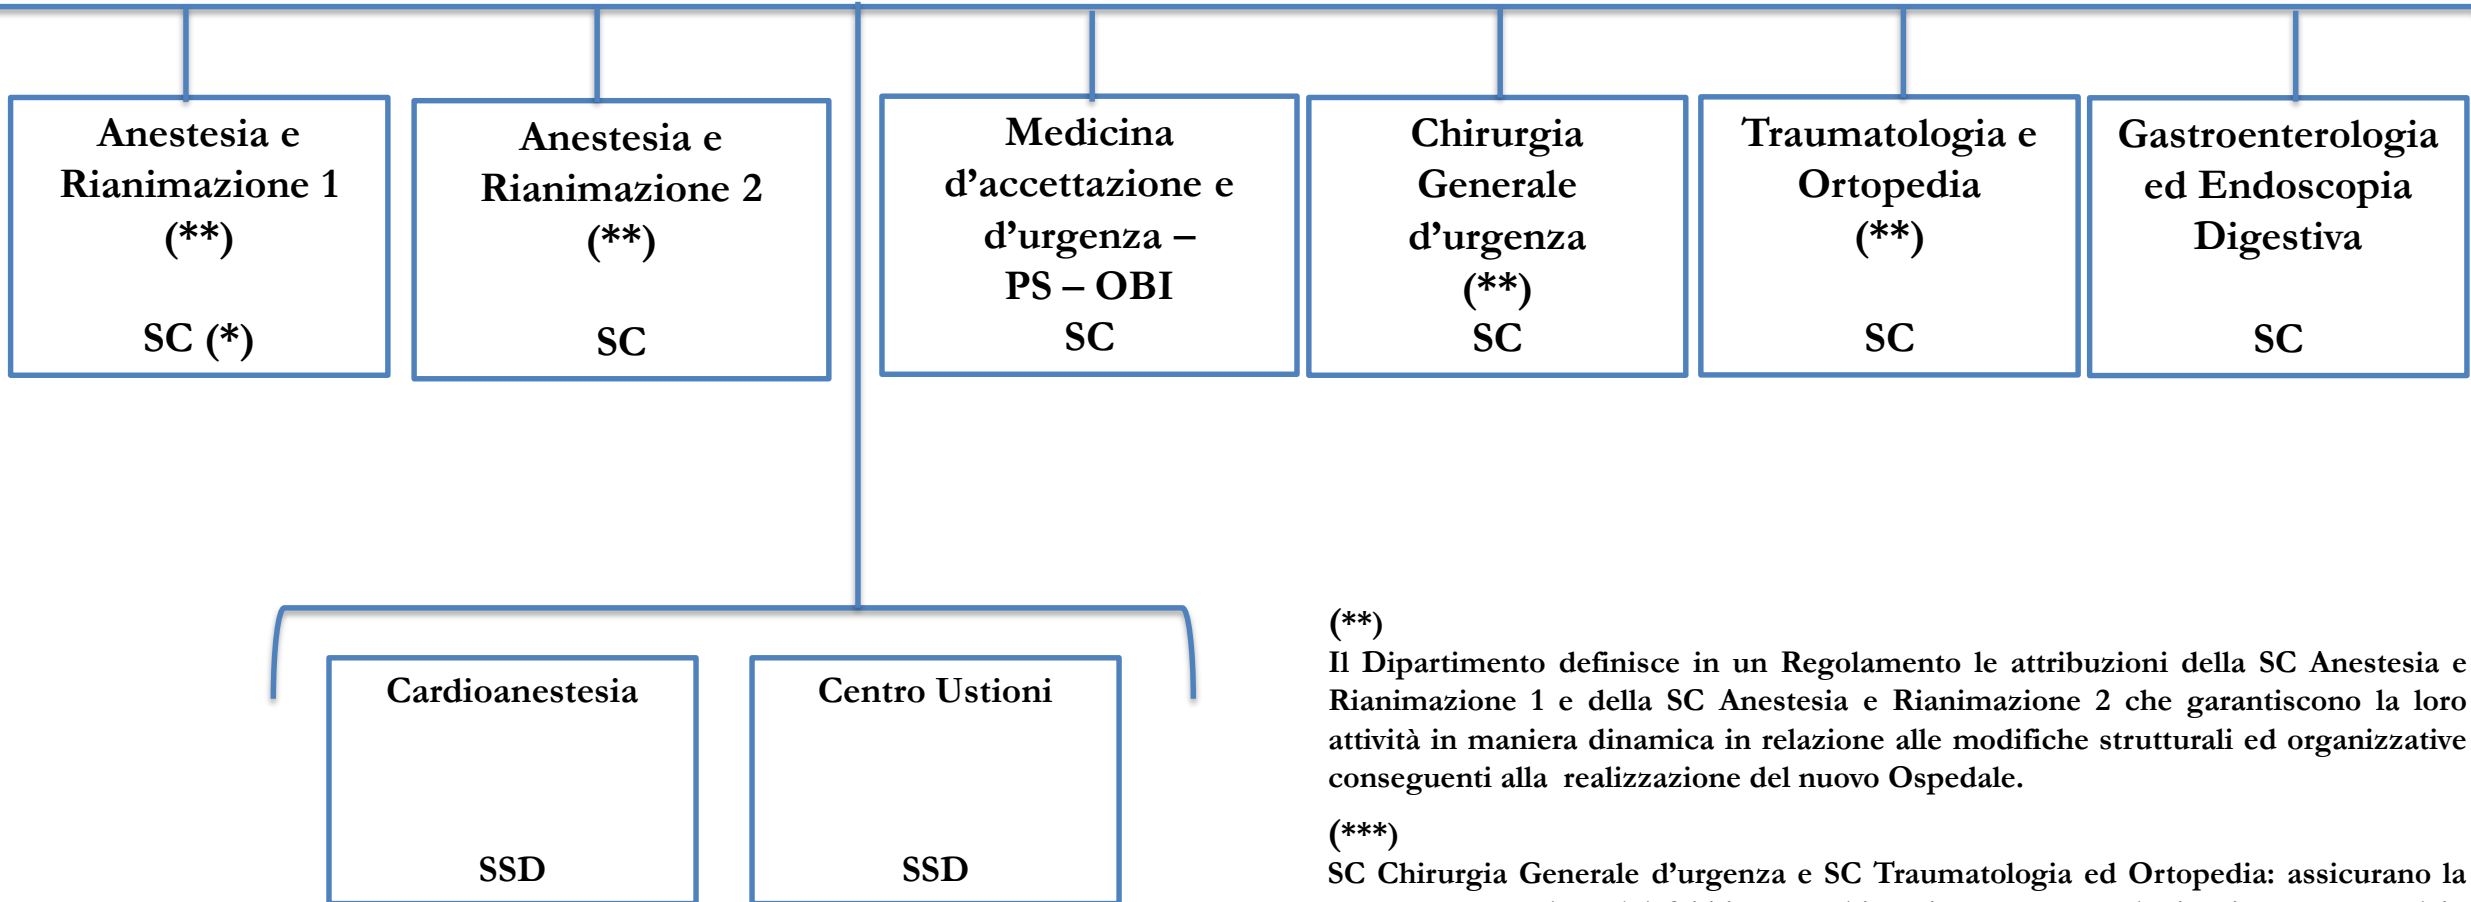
Anestesia e Rianimazione 1 (**)

SC (*)

Anestesia e Rianimazione 2 (**)

SC

Medicina d’accettazione e d’urgenza – PS – OBI
SC

Chirurgia Generale d’urgenza (**)
SC

Traumatologia e Ortopedia (**)

SC

Gastroenterologia ed Endoscopia Digestiva

SC

Cardioanestesia

SSD

Centro Ustioni

SSD

(**)
Il Dipartimento definisce in un Regolamento le attribuzioni della SC Anestesia e Rianimazione 1 e della SC Anestesia e Rianimazione 2 che garantiscono la loro attività in maniera dinamica in relazione alle modifiche strutturali ed organizzative conseguenti alla realizzazione del nuovo Ospedale.

(***)
SC Chirurgia Generale d’urgenza e SC Traumatologia ed Ortopedia: assicurano la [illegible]